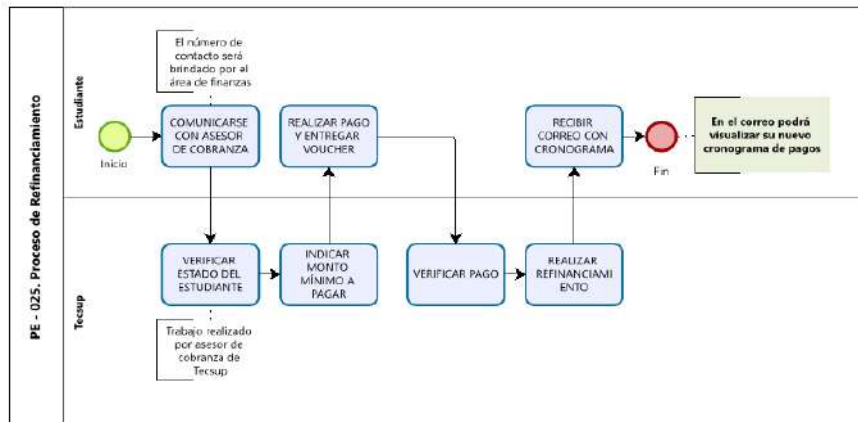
PE - 025. Proceso de Refinanciamiento

Estudiante

El número de contacto será brindado por el área de finanzas

Inicio

COMUNICARSE CON ASESOR DE COBRANZA

REALIZAR PAGO Y ENTREGAR VOUCHER

RECIBIR CORREO CON CRONOGRAMA

Fin

En el correo podrá visualizar su nuevo cronograma de pagos

Tecsup

VERIFICAR ESTADO DEL ESTUDIANTE

INDICAR MONTO MÍNIMO A PAGAR

VERIFICAR PAGO

REALIZAR REFINANCIAMIENTO

Trabajo realizado por asesor de cobranza de Tecsup